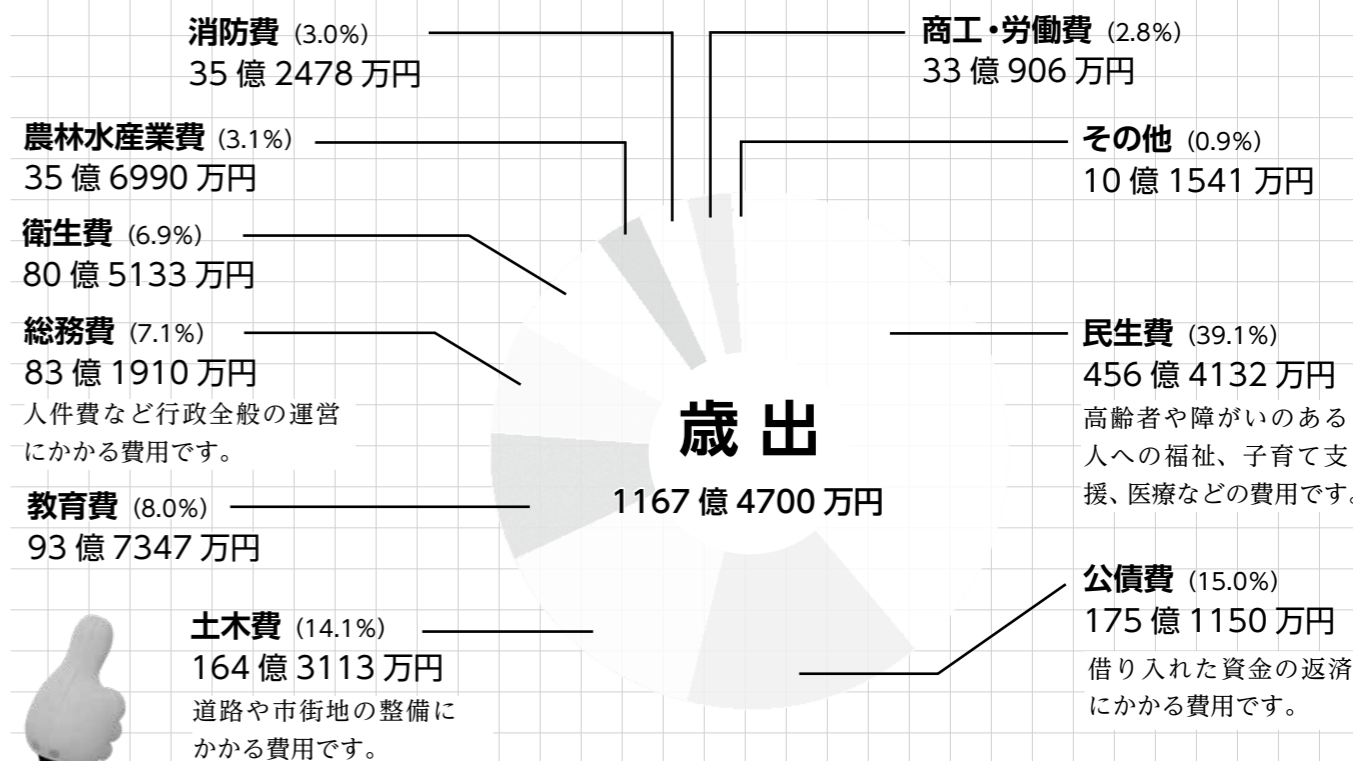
消防費 (3.0%)
35 億 2478 万円

商工・労働費 (2.8%)
33 億 906 万円

農林水産業費 (3.1%)
35 億 6990 万円

その他 (0.9%)
10 億 1541 万円

衛生費 (6.9%)
80 億 5133 万円

総務費 (7.1%)
83 億 1910 万円
人件費など行政全般の運営にかかる費用です。

民生費 (39.1%)
456 億 4132 万円
高齢者や障がいのある人への福祉、子育て支援、医療などの費用です。

歳 出
1167 億 4700 万円

教育費 (8.0%)
93 億 7347 万円

公債費 (15.0%)
175 億 1150 万円
借り入れた資金の返済にかかる費用です。

土木費 (14.1%)
164 億 3113 万円
道路や市街地の整備にかかる費用です。